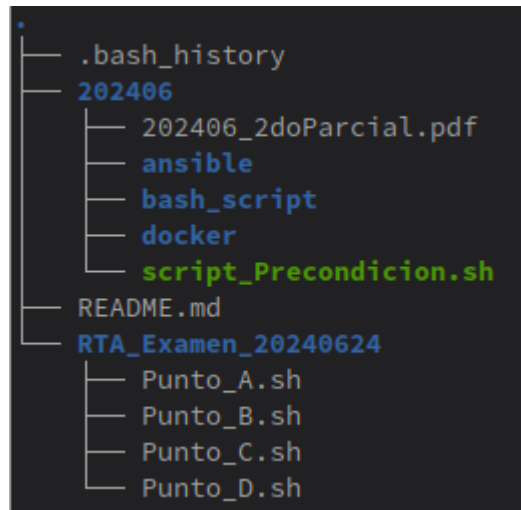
.
├── .bash_history
├── 202406
│   ├── 202406_2doParcial.pdf
│   ├── ansible
│   ├── bash_script
│   ├── docker
│   └── script_Precondicion.sh
├── README.md
└── RTA_Examen_20240624
    ├── Punto_A.sh
    ├── Punto_B.sh
    ├── Punto_C.sh
    └── Punto_D.sh